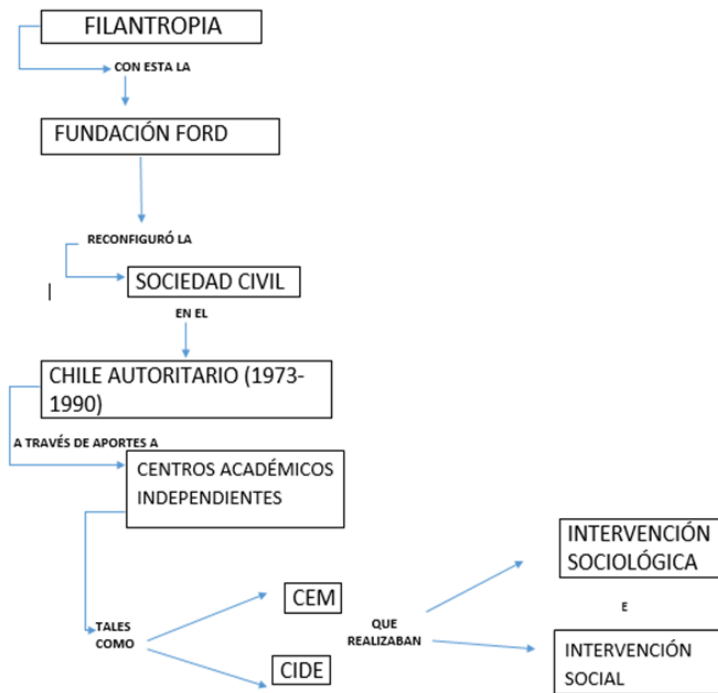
FILANTROPIA

CON ESTA LA

FUNDACIÓN FORD

RECONFIGURÓ LA

SOCIEDAD CIVIL

EN EL

CHILE AUTORITARIO (1973-1990)

A TRAVÉS DE APORTES A

CENTROS ACADÉMICOS INDEPENDIENTES

TALES COMO

CEM

CIDE

QUE REALIZABAN

INTERVENCIÓN SOCIOLÓGICA

E

INTERVENCIÓN SOCIAL